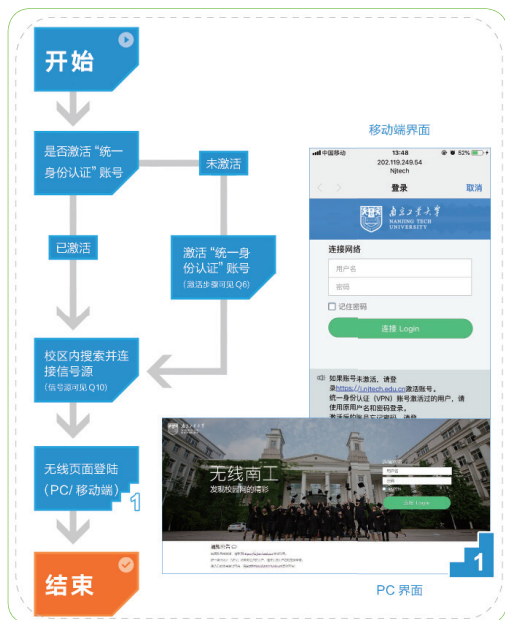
开始

是否激活"统一身份认证"账号

未激活

已激活

激活"统一身份认证"账号
(激活步骤可见 Q6)

校区内搜索并连接信号源
(信号源可见 Q10)

无线页面登陆
(PC/ 移动端)

1

结束

移动端界面

中国移动 13:48 52%
202.119.249.54
Njtech
登录 取消

南京工业大学
NANJING TECH UNIVERSITY

连接网络
用户名
密码
记住密码
连接 Login

如果账号未激活，请登录https://i.njtech.edu.cn激活账号。
统一身份认证（VPN）账号激活过的用户，请使用原用户名和密码登录。
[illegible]

无线南工
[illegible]

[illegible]

1

PC 界面